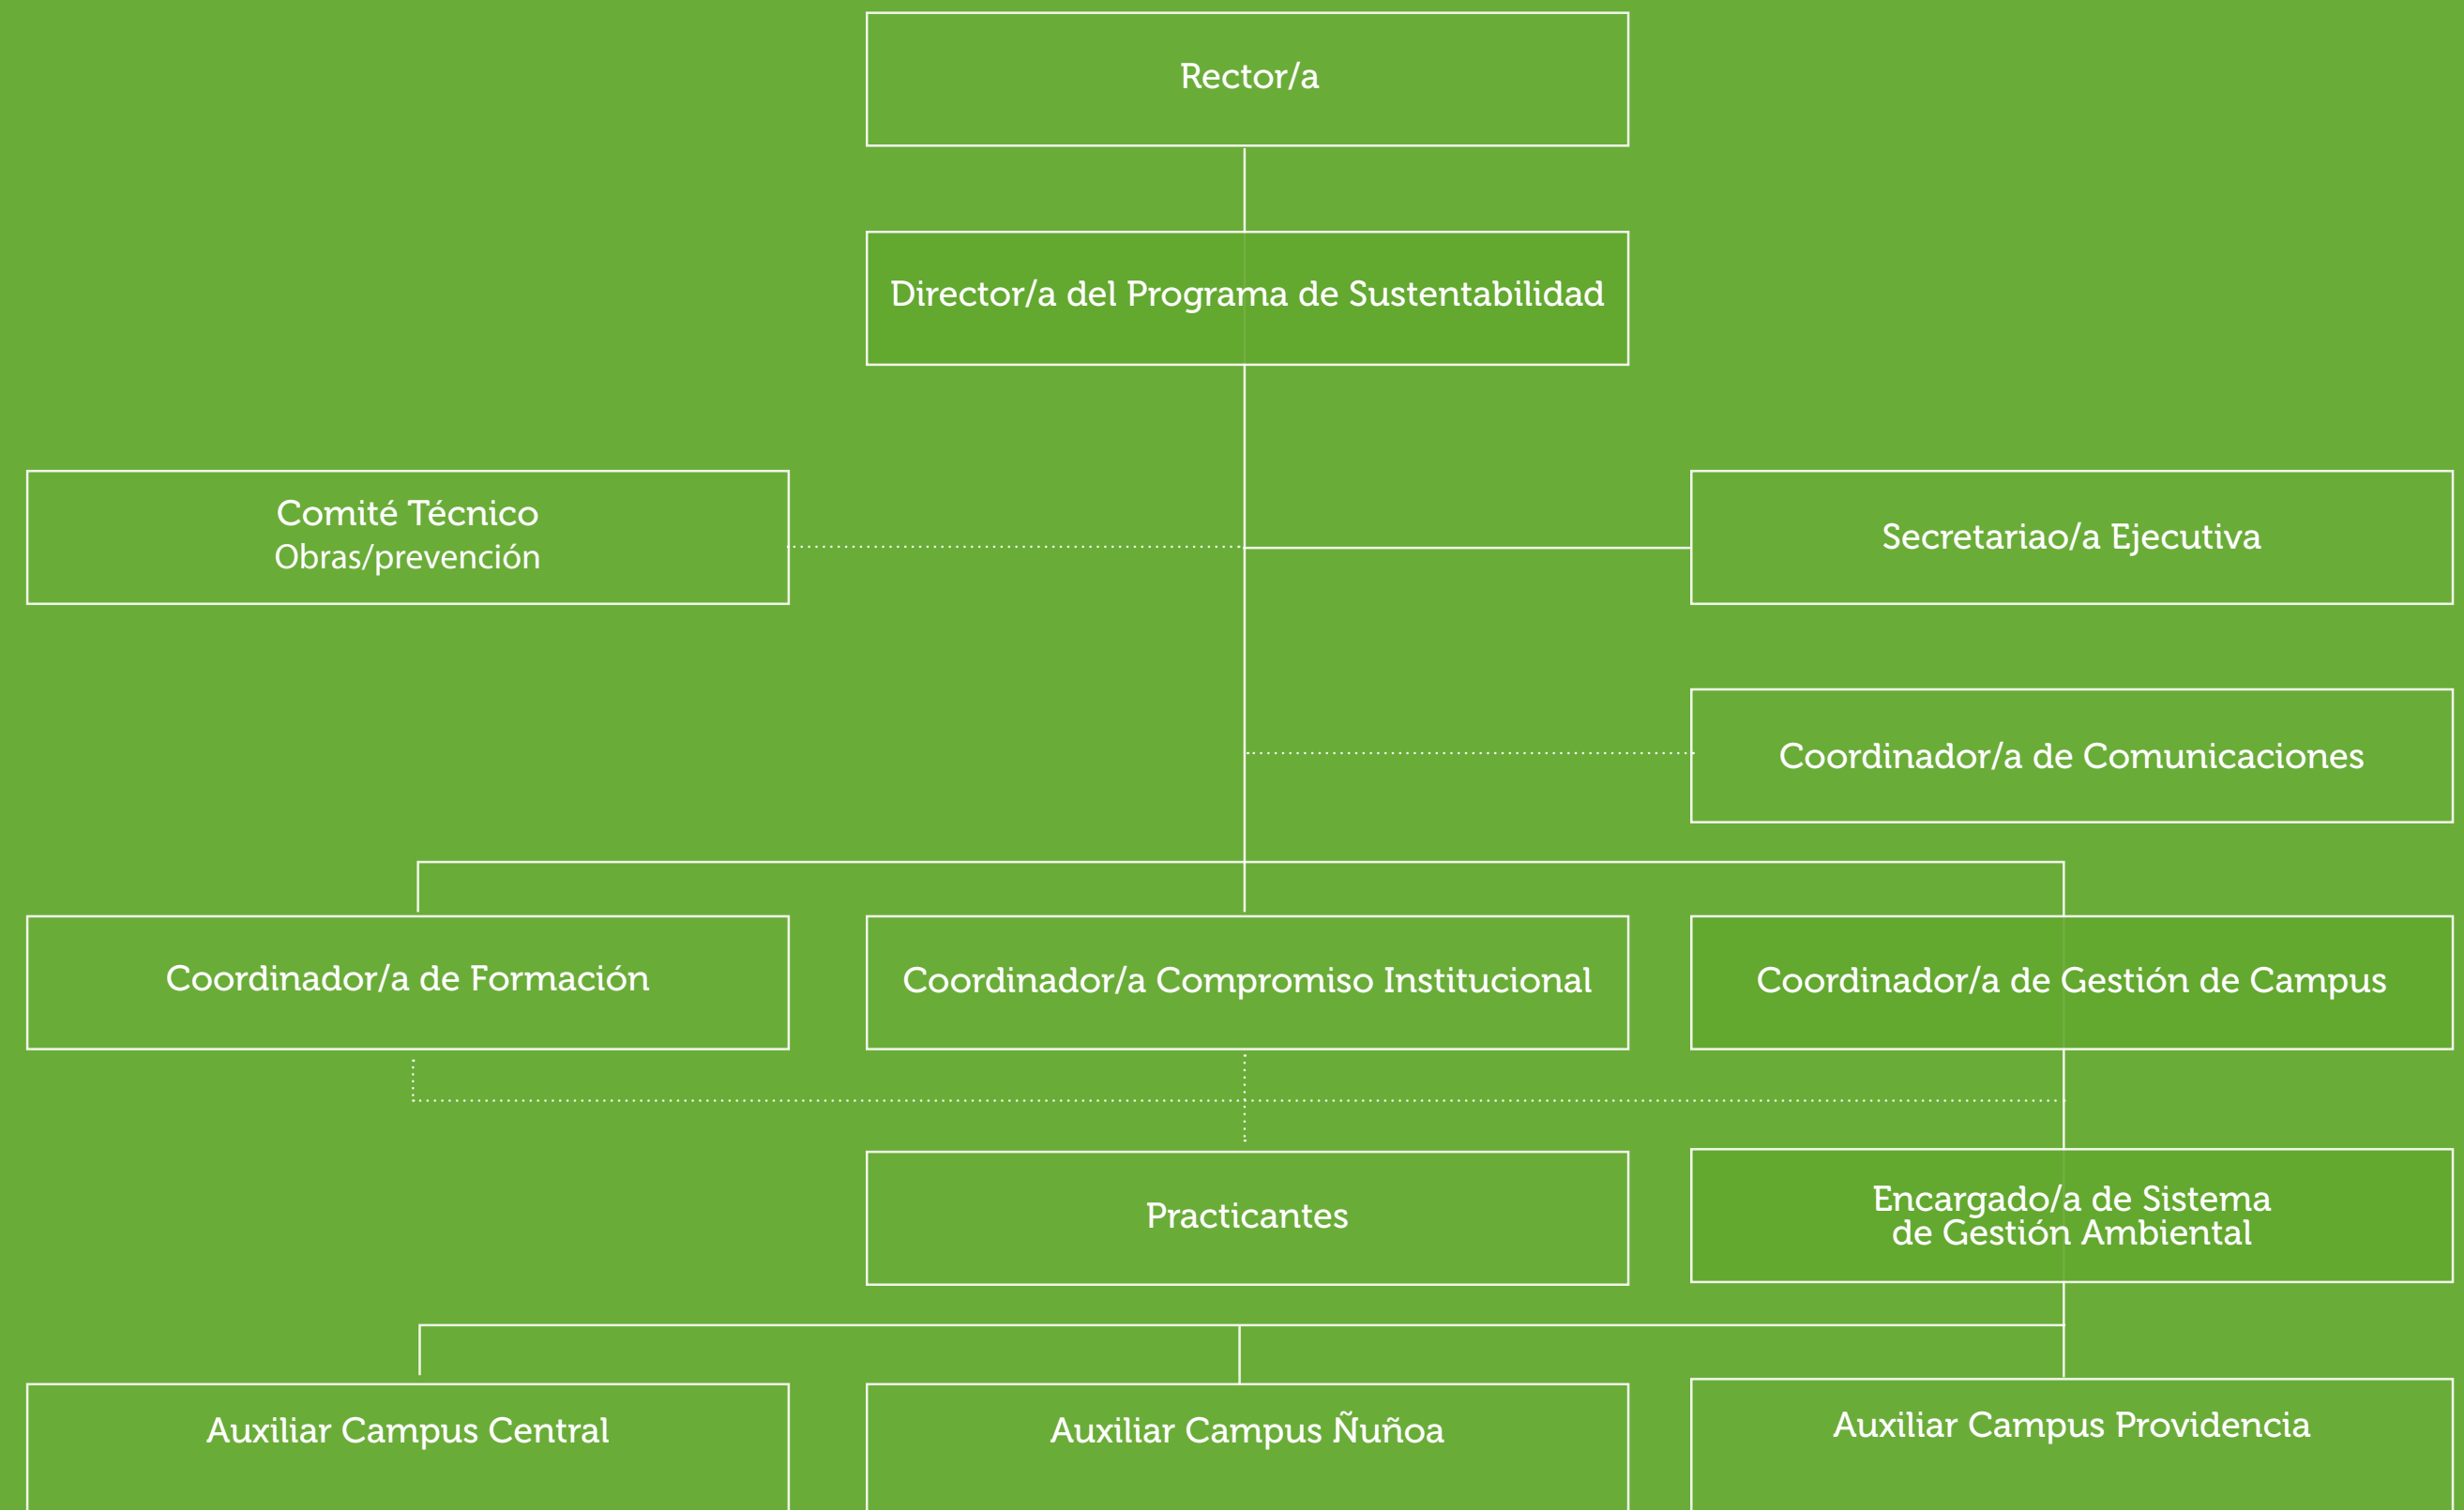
Rector/a

Director/a del Programa de Sustentabilidad

Comité Técnico
Obras/prevención

Secretariao/a Ejecutiva

Coordinador/a de Comunicaciones

Coordinador/a de Formación

Coordinador/a Compromiso Institucional

Coordinador/a de Gestión de Campus

Practicantes

Encargado/a de Sistema de Gestión Ambiental

Auxiliar Campus Central

Auxiliar Campus Ñuñoa

Auxiliar Campus Providencia